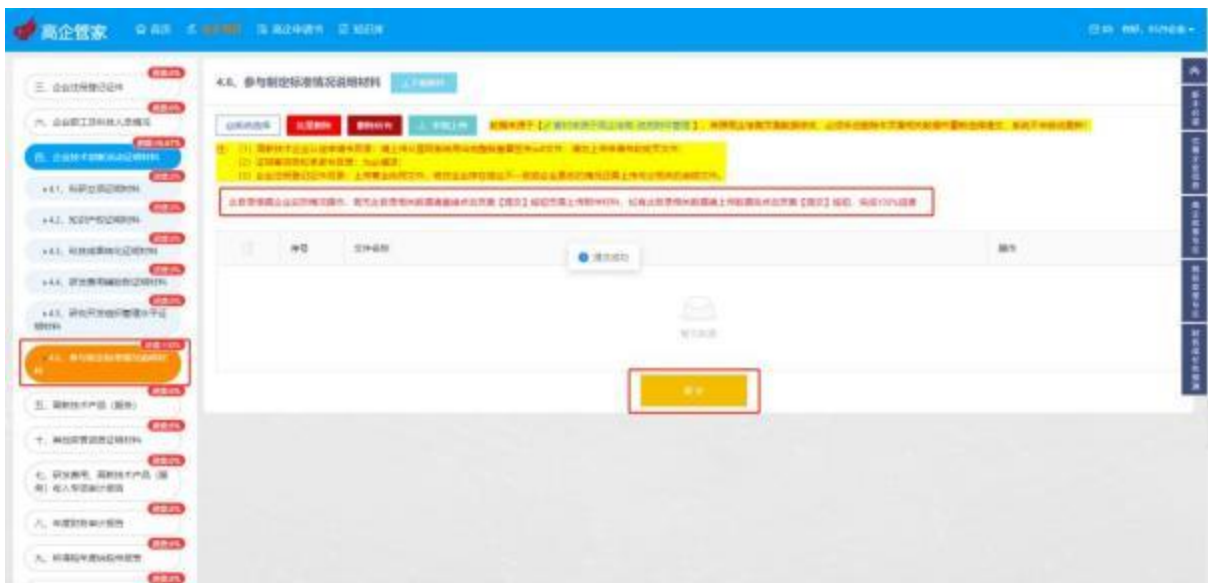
高企管家

4.6、参与制定标准情况说明材料

三、企业注册登记证件
六、企业职工和科技人员情况
四、企业技术创新活动证明材料
4.1、知识产权证明材料
4.2、知识产权证明材料
4.3、科技成果转化证明材料
4.4、研发费用辅助账证明材料
4.5、研究开发组织管理水平证明材料
4.6、参与制定标准情况说明材料
五、高新技术产品（服务）
十、其他资质及荣誉证明材料
七、研发费用、高新技术产品（服务）收入专项审计报告
八、年度财务审计报告
九、纳税申报表

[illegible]

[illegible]

序号 文件名称 操作

操作成功

暂无数据

保存